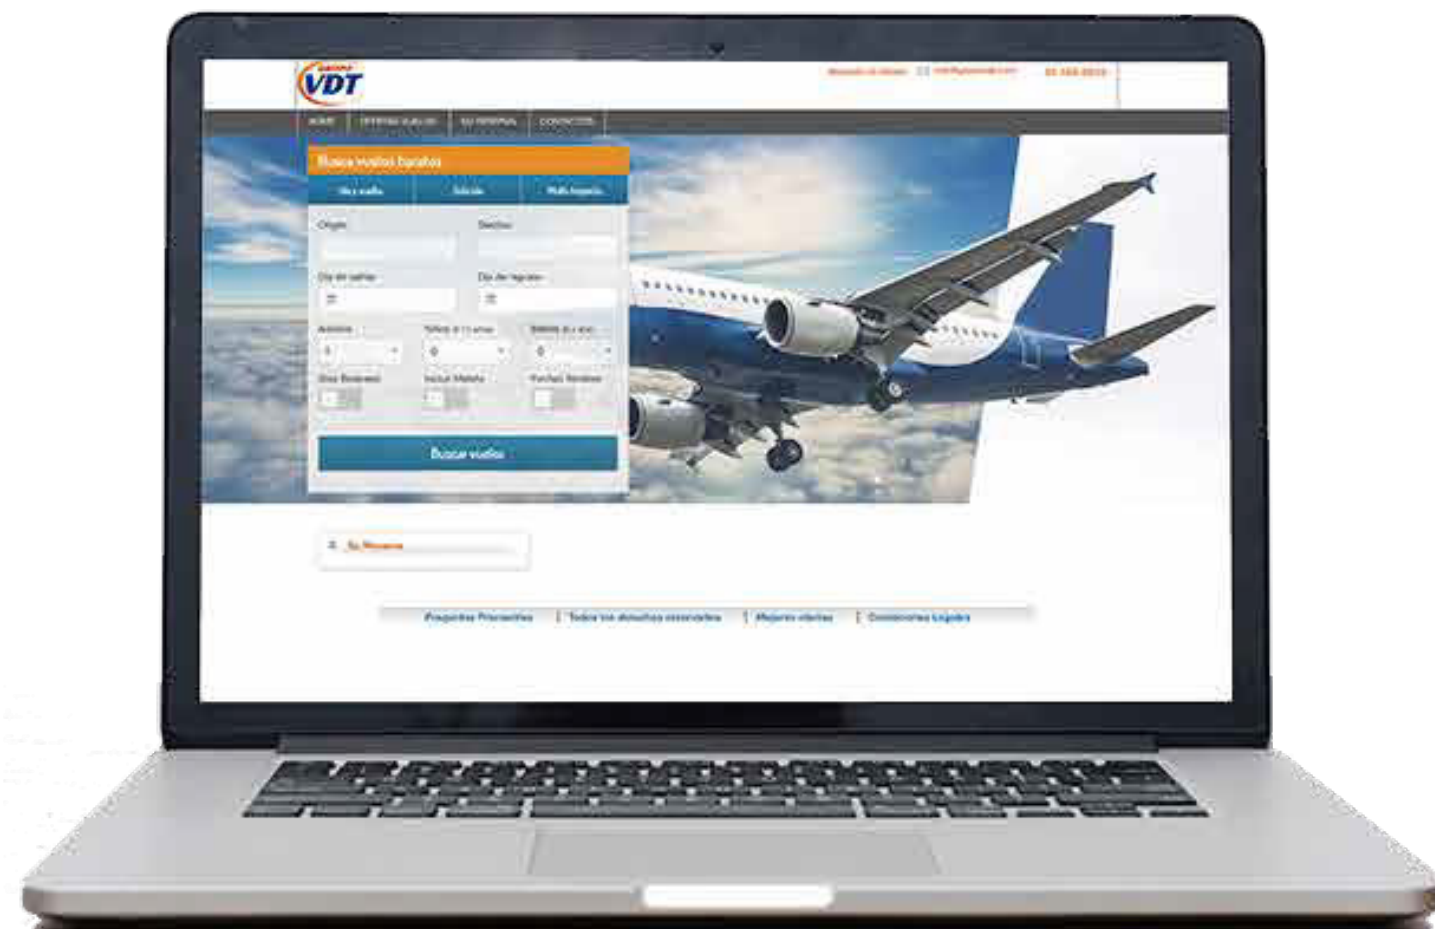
VDT

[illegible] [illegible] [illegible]

HOME | OFERTAS VUELOS | SU RESERVA | CONTACTOS

Busca vuelos baratos

Ida y vuelta | Solo ida | Multi trayecto

Origen | Destino

Día de salida | Día de regreso

Adultos | Niños 2-11 años | Bebés 0-2 años

Buscar vuelos

Su Reserva

Preguntas Frecuentes | Todos los derechos reservados | Mejores ofertas | Condiciones Legales